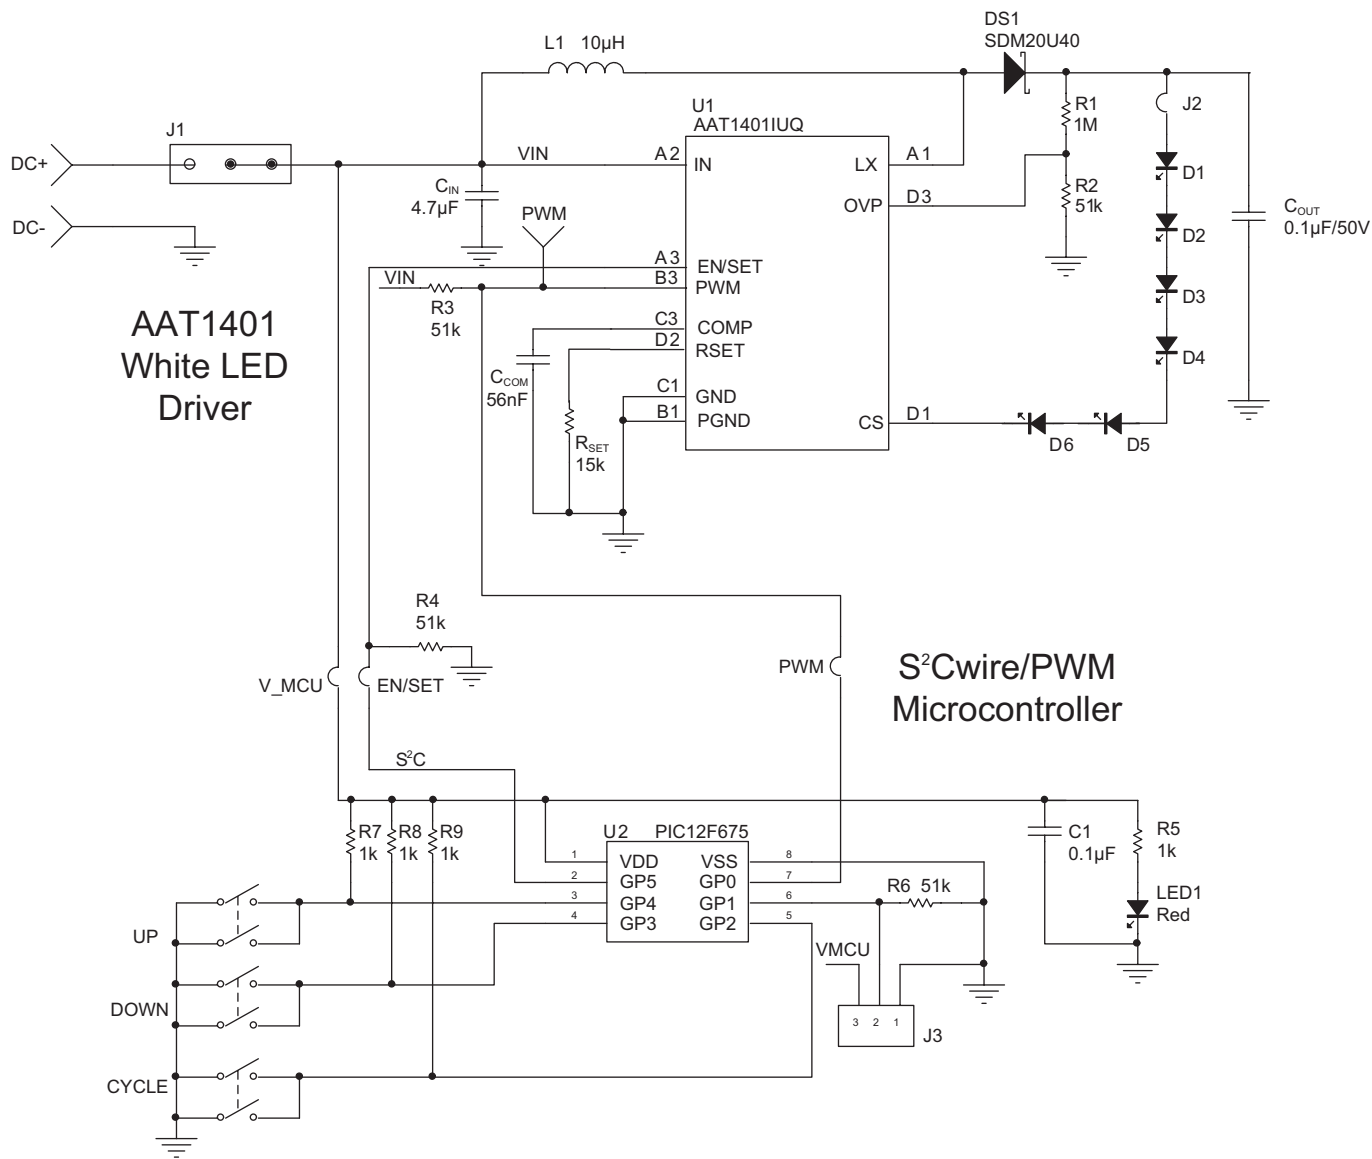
L1 10µH

DS1
SDM20U40

U1
AAT1401IUQ

J1

DC+

DC-

VIN

$C_{IN}$
4.7µF

PWM

A2 IN
A3 EN/SET
B3 PWM
C3 COMP
D2 RSET
C1 GND
B1 PGND

LX A1
OVP D3
CS D1

R1
1M

R2
51k

J2

D1
D2
D3
D4

$C_{OUT}$
0.1µF/50V

D6
D5

VIN
R3
51k

$C_{COM}$
56nF

$R_{SET}$
15k

AAT1401
White LED
Driver

R4
51k

V_MCU
EN/SET
PWM

$S^2$Cwire/PWM
Microcontroller

$S^2C$

U2 PIC12F675
1 VDD
2 GP5
3 GP4
4 GP3
VSS 8
GP0 7
GP1 6
GP2 5

R7
1k
R8
1k
R9
1k

R6 51k

C1
0.1µF

R5
1k

LED1
Red

UP
DOWN
CYCLE

VMCU

3 2 1
J3